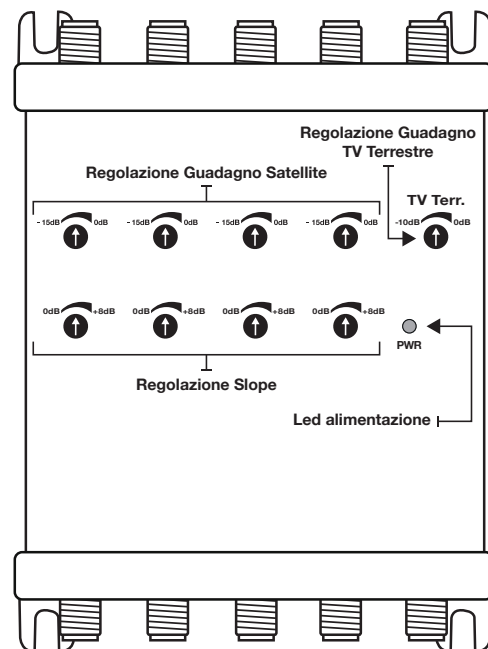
Regolazione Guadagno
TV Terrestre

Regolazione Guadagno Satellite

TV Terr.

- 15dB 0dB - 15dB 0dB - 15dB 0dB - 15dB 0dB -10dB 0dB

0dB +8dB 0dB +8dB 0dB +8dB 0dB +8dB

PWR

Regolazione Slope

Led alimentazione